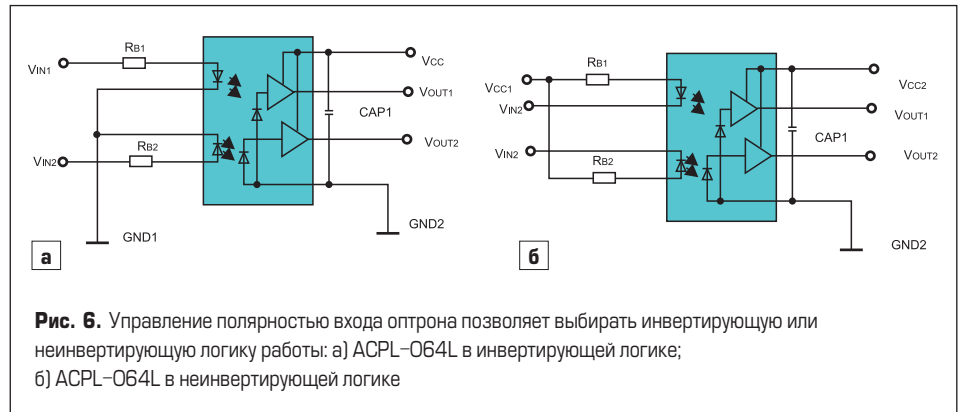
VIN1
RB1
VCC
VOUT1
CAP1
VOUT2
RB2
VIN2
GND1
GND2
а

VCC1
RB1
VCC2
VIN2
VOUT1
CAP1
VIN2
RB2
VOUT2
GND2
б

**Рис. 6.** Управление полярностью входа оптрона позволяет выбирать инвертирующую или неинвертирующую логику работы: а) ACPL-064L в инвертирующей логике; б) ACPL-064L в неинвертирующей логике